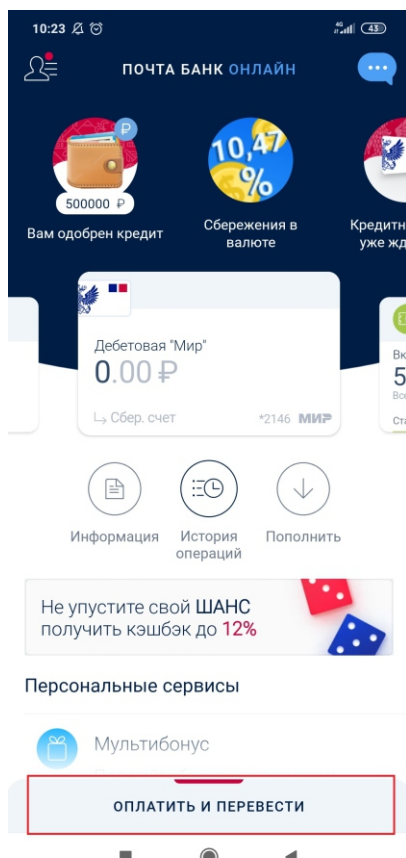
10:23 4G 43

ПОЧТА БАНК ОНЛАЙН

500000 ₽
Вам одобрен кредит

10,47 %
Сбережения в валюте

Кредитн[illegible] уже жд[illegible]

Дебетовая "Мир"
0.00 ₽
Сбер. счет *2146 МИР

Вк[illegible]
5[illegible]
Все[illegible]
Ста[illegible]

Информация
История операций
Пополнить

Не упустите свой ШАНС получить кэшбэк до 12%

Персональные сервисы

Мультибонус

ОПЛАТИТЬ И ПЕРЕВЕСТИ